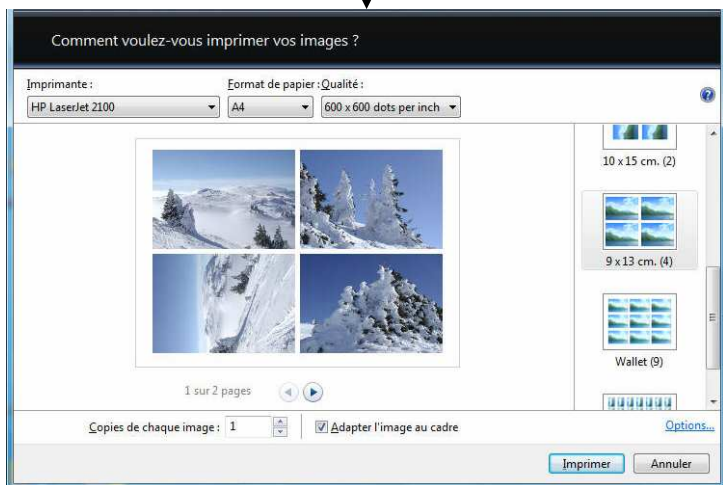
Comment voulez-vous imprimer vos images ?

Imprimante :
HP LaserJet 2100
Format de papier :
A4
Qualité :
600 x 600 dots per inch

10 x 15 cm. (2)
9 x 13 cm. (4)
Wallet (9)

1 sur 2 pages

Copies de chaque image : 1
Adapter l'image au cadre
Options...

Imprimer
Annuler